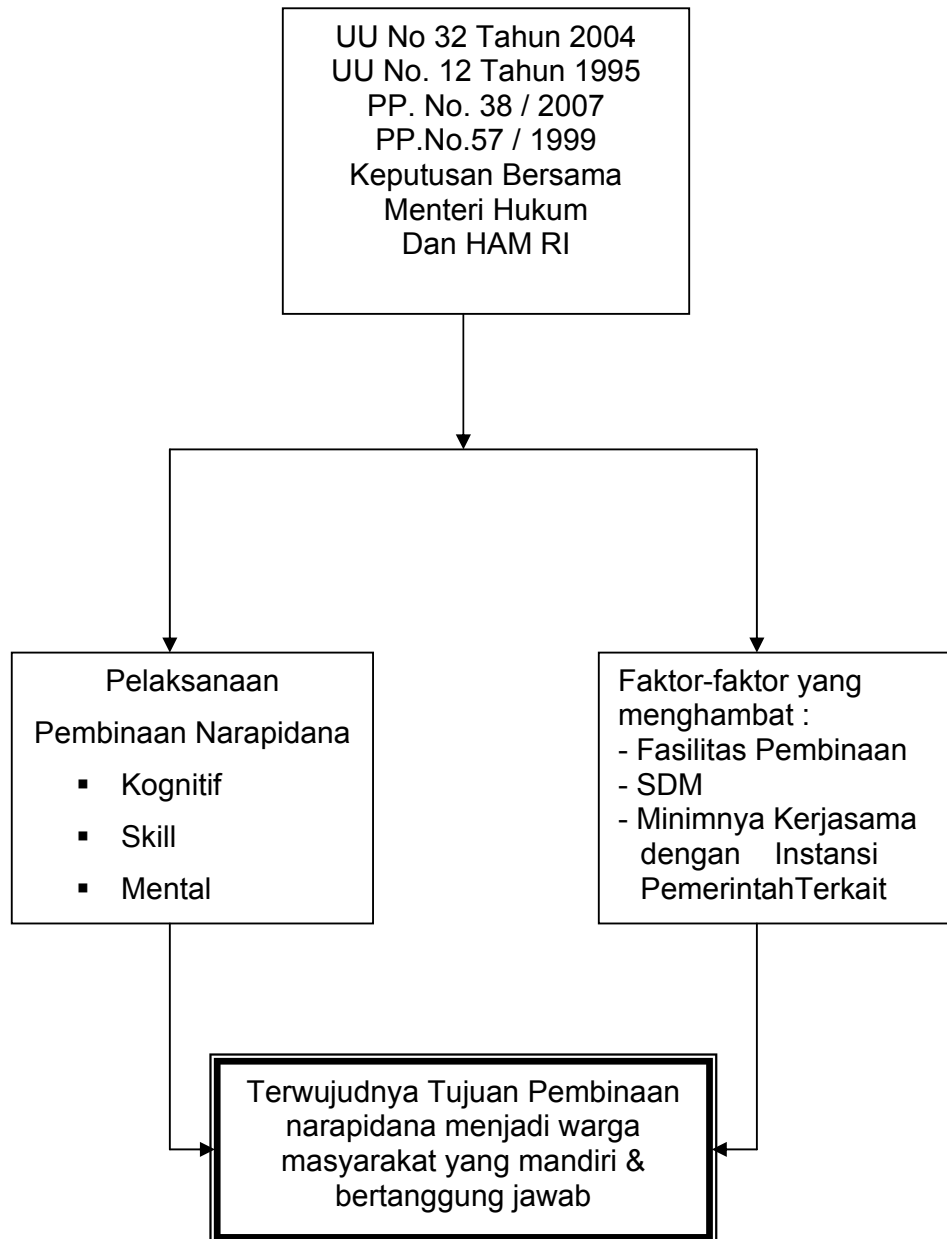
UU No 32 Tahun 2004
UU No. 12 Tahun 1995
PP. No. 38 / 2007
PP.No.57 / 1999
Keputusan Bersama
Menteri Hukum
Dan HAM RI

Pelaksanaan
Pembinaan Narapidana
▪ Kognitif
▪ Skill
▪ Mental

Faktor-faktor yang menghambat :
- Fasilitas Pembinaan
- SDM
- Minimnya Kerjasama dengan Instansi PemerintahTerkait

Terwujudnya Tujuan Pembinaan narapidana menjadi warga masyarakat yang mandiri & bertanggung jawab